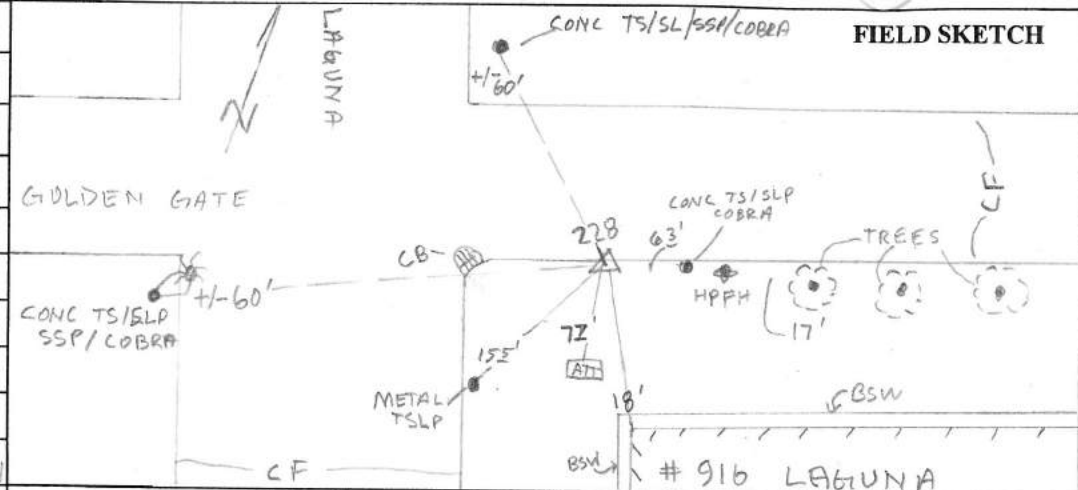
FIELD SKETCH

CONC TS/SL/SSP/COBRA

+/-60'

LAGUNA

N

GOLDEN GATE

CONC TS/SLP COBRA

228

63'

TREES

CF

CB

CONC TS/SLP SSP/COBRA

+/-60'

HPFH

17'

155'

72'

ATT

METAL TSLP

18'

BSW

BSW

CF

# 916 LAGUNA